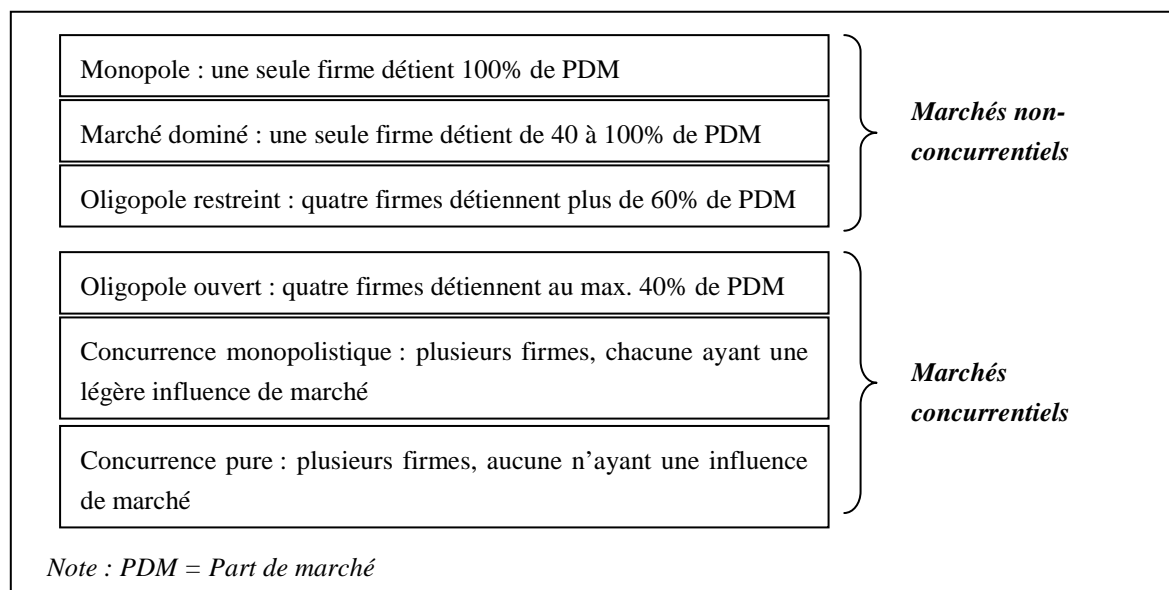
Monopole : une seule firme détient 100% de PDM

Marché dominé : une seule firme détient de 40 à 100% de PDM

Oligopole restreint : quatre firmes détiennent plus de 60% de PDM

*Marchés non-concurrentiels*

Oligopole ouvert : quatre firmes détiennent au max. 40% de PDM

Concurrence monopolistique : plusieurs firmes, chacune ayant une légère influence de marché

Concurrence pure : plusieurs firmes, aucune n'ayant une influence de marché

*Marchés concurrentiels*

*Note : PDM = Part de marché*